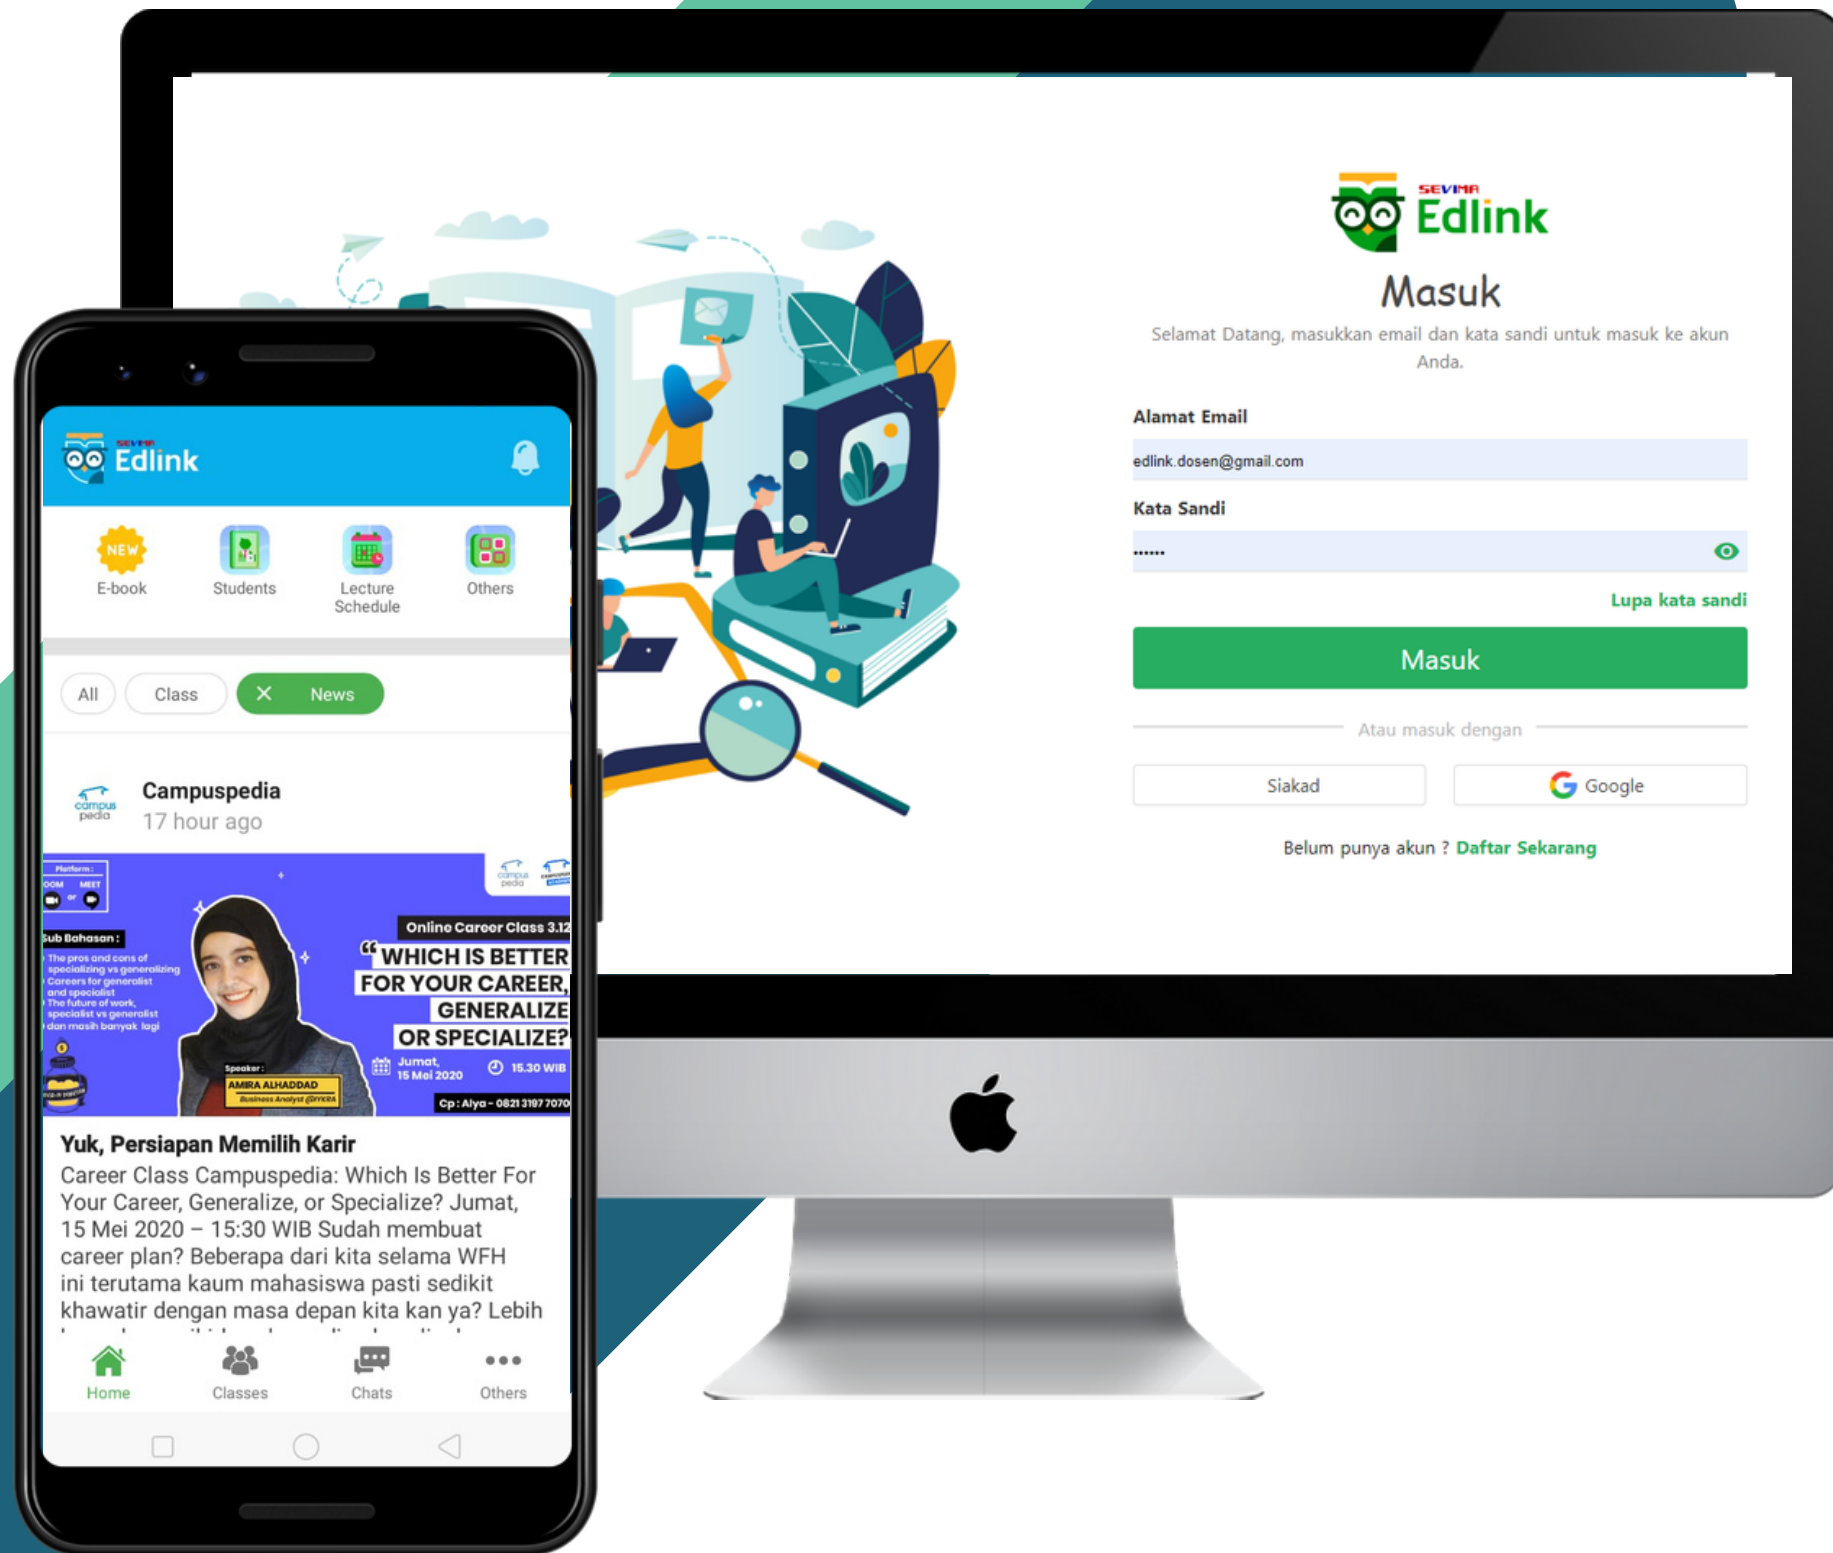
SEVIMA Edlink

Masuk

Selamat Datang, masukkan email dan kata sandi untuk masuk ke akun Anda.

Alamat Email

edlink.dosen@gmail.com

Kata Sandi

••••••

Lupa kata sandi

Masuk

Atau masuk dengan

Siakad

Google

Belum punya akun ? Daftar Sekarang

SEVIMA Edlink

NEW

E-book

Students

Lecture Schedule

Others

All

Class

News

Campuspedia

17 hour ago

campus pedia

Platform :

ZOOM MEET

Sub Bahasan :

The pros and cons of specializing vs generalizing
Careers for generalist and specialist
The future of work, specialist vs generalist
dan masih banyak lagi

Online Career Class 3.12

"WHICH IS BETTER FOR YOUR CAREER, GENERALIZE OR SPECIALIZE?

Speaker :

AMIRA ALHADDAD

Business Analyst @YKRA

Jumat, 15 Mei 2020

15.30 WIB

Cp : Alya - 0821 3197 7070

Yuk, Persiapan Memilih Karir

Career Class Campuspedia: Which Is Better For Your Career, Generalize, or Specialize? Jumat, 15 Mei 2020 – 15:30 WIB Sudah membuat career plan? Beberapa dari kita selama WFH ini terutama kaum mahasiswa pasti sedikit khawatir dengan masa depan kita kan ya? Lebih

Home

Classes

Chats

Others